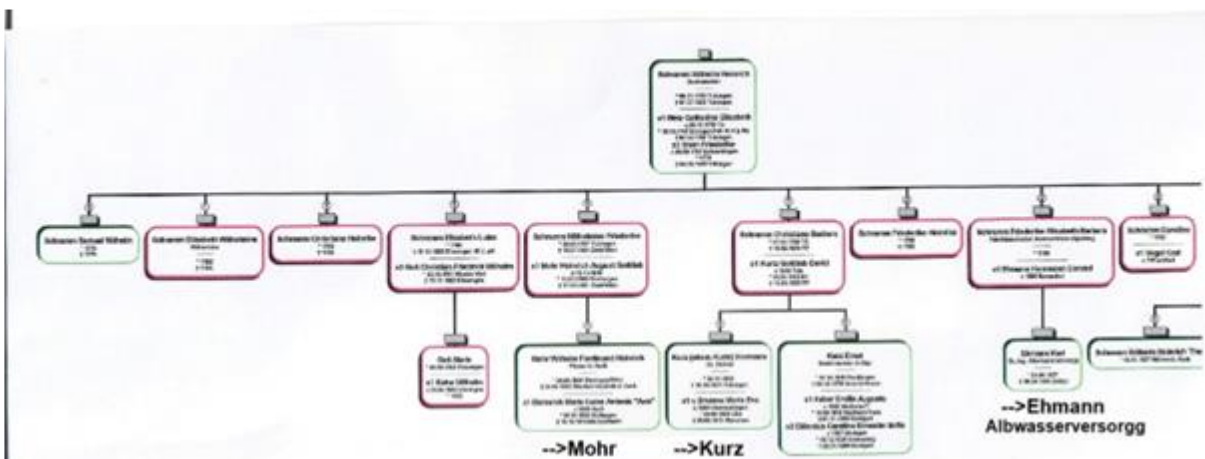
Schwarz Wilhelm Heinrich

Schwarz Samuel Wilhelm

Schwarz Elisabeth Wilhelmine

Schwarz Christiane Henriette

Schwarz Elisabeth Luise

Schwarz Wilhelmine Friederike

Schwarz Christiane Barbara

Schwarz Friederike Henriette

Schwarz Friederike Elisabetha Barbara

Schwarz Caroline

Roth Marie

Mohr Wilhelm Ferdinand Heinrich

Kurz

Kurz Ernst

Ehmann Karl

Schwarz Wilhelm Heinrich Theodor

-->Mohr

-->Kurz

-->Ehmann
Albwasserversorgg